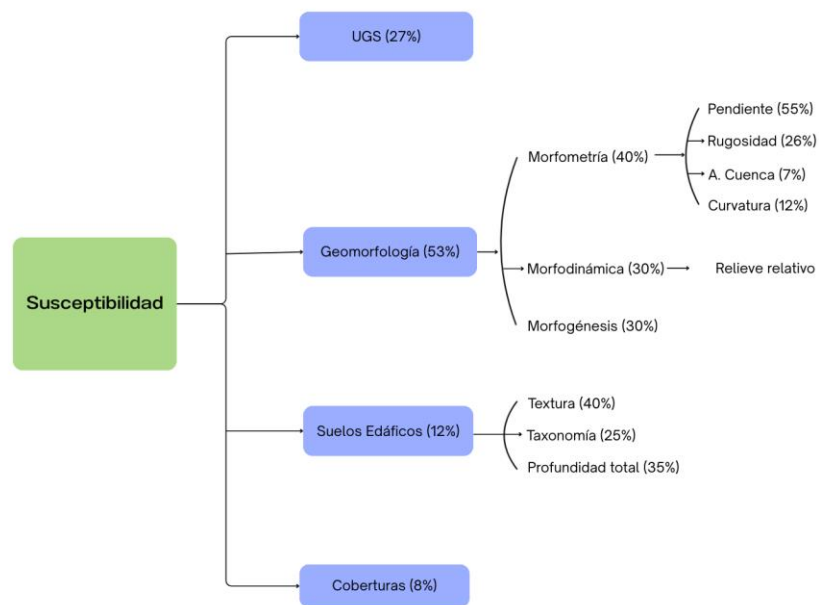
Susceptibilidad

UGS (27%)

Geomorfología (53%)

Morfometría (40%)

Pendiente (55%)

Rugosidad (26%)

A. Cuenca (7%)

Curvatura (12%)

Morfodinámica (30%)

Relieve relativo

Morfogénesis (30%)

Suelos Edáficos (12%)

Textura (40%)

Taxonomía (25%)

Profundidad total (35%)

Coberturas (8%)